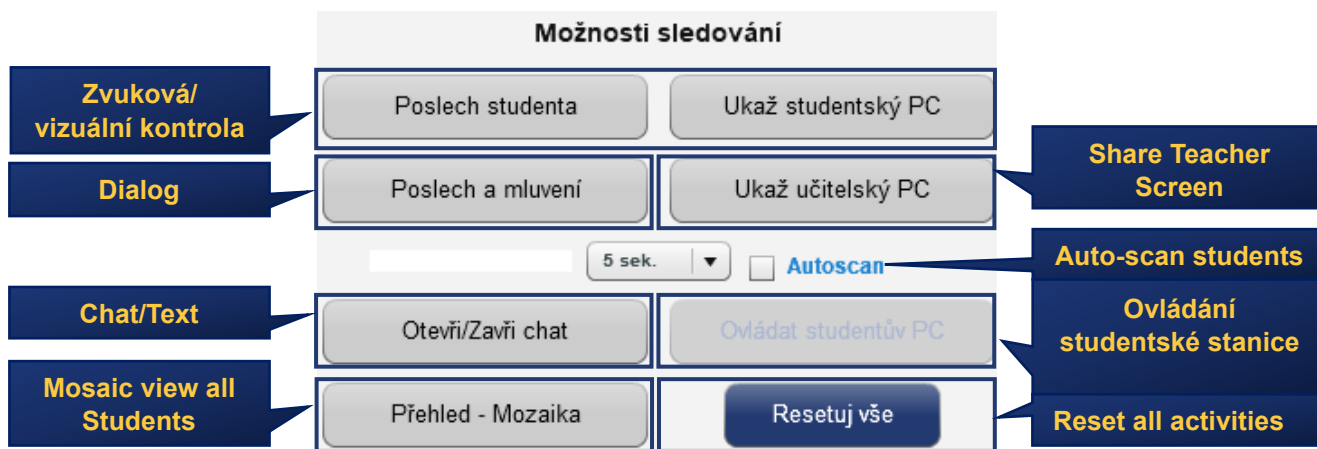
Možnosti sledování

Zvuková/ vizuální kontrola

Poslech studenta

Ukaž studentský PC

Dialog

Poslech a mluvení

Ukaž učitelský PC

Share Teacher Screen

5 sek.

Autoscan

Auto-scan students

Chat/Text

Otevři/Zavři chat

Ovládat studentův PC

Ovládání studentské stanice

Mosaic view all Students

Přehled - Mozaika

Resetuj vše

Reset all activities